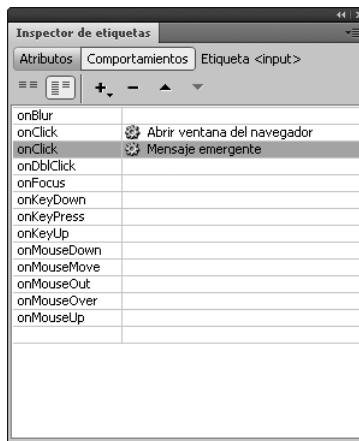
Inspector de etiquetas

Atributos | Comportamientos | Etiqueta <input>

| | |
|---|---|
| onBlur | |
| onClick | Abrir ventana del navegador |
| onClick | Mensaje emergente |
| onDblClick | |
| onFocus | |
| onKeyDown | |
| onKeyPress | |
| onKeyUp | |
| onMouseDown | |
| onMouseMove | |
| onMouseOut | |
| onMouseOver | |
| onMouseUp | |